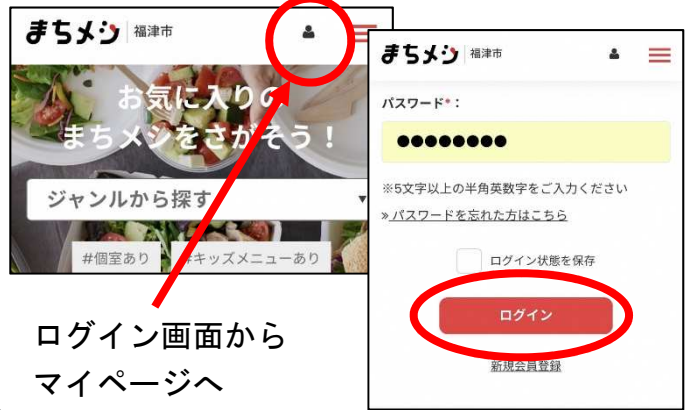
まちメシ 福津市

お気に入りの
まちメシをさがそう！

ジャンルから探す

#個室あり
#キッズメニューあり

ログイン画面から
マイページへ

まちメシ 福津市

パスワード*：

●●●●●●●●

※5文字以上の半角英数字をご入力ください

» パスワードを忘れた方はこちら

ログイン状態を保存

ログイン

新規会員登録